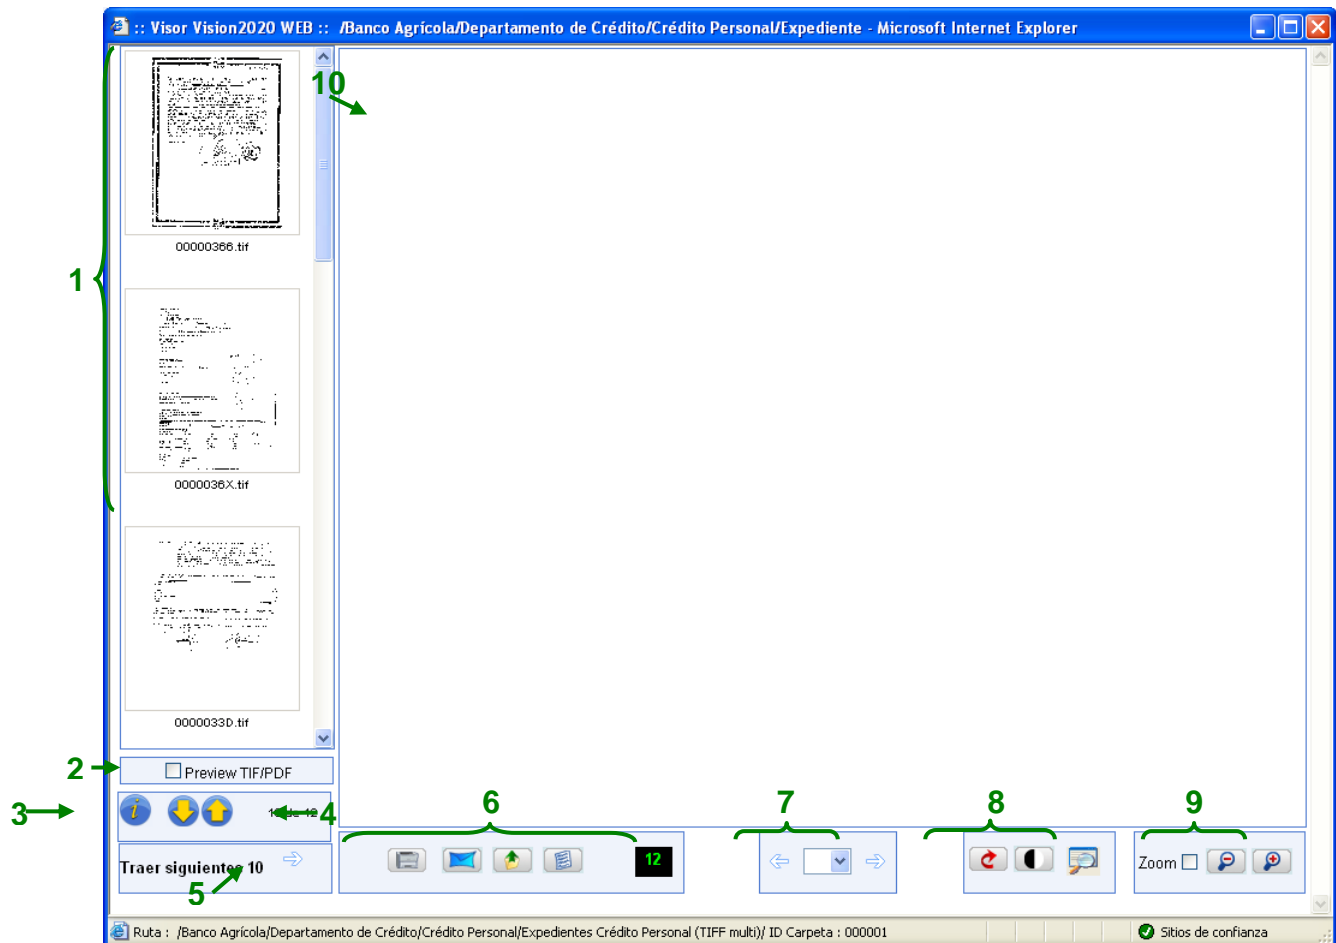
:: Visor Vision2020 WEB :: /Banco Agrícola/Departamento de Crédito/Crédito Personal/Expediente - Microsoft Internet Explorer

1

00000366.tif

0000036X.tif

0000033D.tif

10

2

Preview TIF/PDF

3

1 de 12

4

Traer siguientes 10

5

6

12

7

8

9

Zoom

Ruta : /Banco Agrícola/Departamento de Crédito/Crédito Personal/Expedientes Crédito Personal (TIFF multi)/ ID Carpeta : 000001

Sitios de confianza